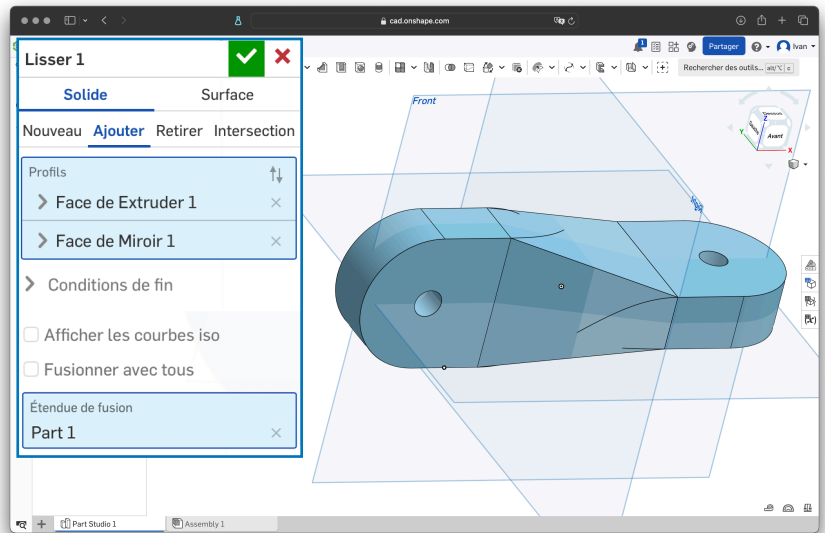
cad.onshape.com

Partager

Ivan

Rechercher des outils... alt/⌥ c

Lisser 1

Solide

Surface

Nouveau

Ajouter

Retirer

Intersection

Profils

Face de Extruder 1

Face de Miroir 1

Conditions de fin

Afficher les courbes iso

Fusionner avec tous

Étendue de fusion

Part 1

Front

Right

Avant

Part Studio 1

Assembly 1